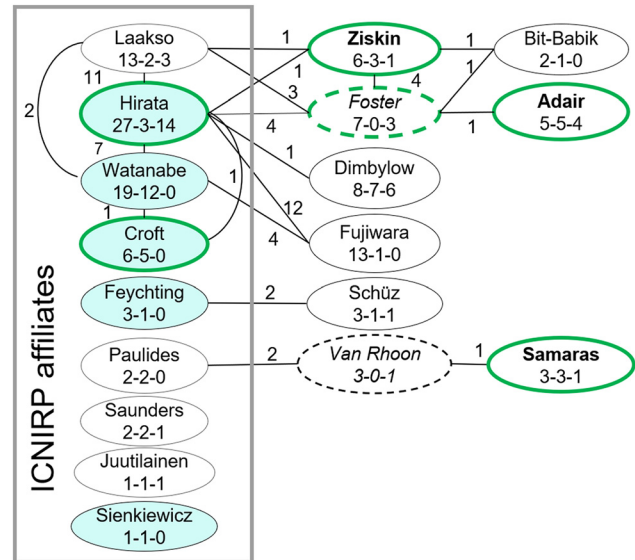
ICNIRP affiliates

Laakso
13-2-3

Hirata
27-3-14

Watanabe
19-12-0

Croft
6-5-0

Feychting
3-1-0

Paulides
2-2-0

Saunders
2-2-1

Juutilainen
1-1-1

Sienkiewicz
1-1-0

Ziskin
6-3-1

*Foster*
7-0-3

Dimbylow
8-7-6

Fujiwara
13-1-0

Schüz
3-1-1

*Van Rhoon*
*3-0-1*

Bit-Babik
2-1-0

Adair
5-5-4

Samaras
3-3-1

2
11
7
1
1
1
3
4
1
12
4
2
2
4
1
1
1
1
1